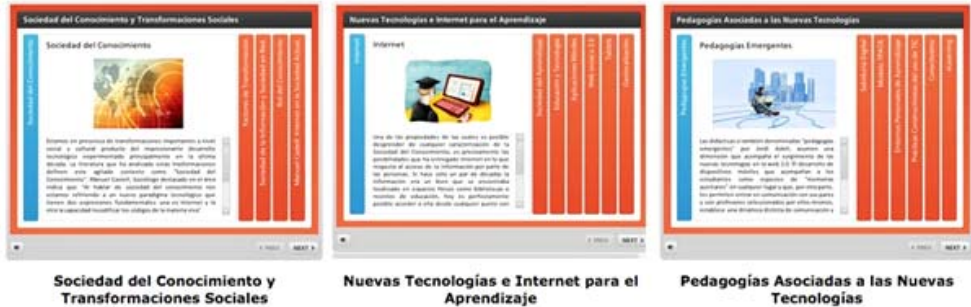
Sociedad del Conocimiento y Transformaciones Sociales

Sociedad del Conocimiento

Sociedad del Conocimiento

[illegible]

PREV NEXT

Nuevas Tecnologías e Internet para el Aprendizaje

Internet

Internet

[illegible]

PREV NEXT

Pedagogías Asociadas a las Nuevas Tecnologías

Pedagogías Emergentes

Pedagogías Emergentes

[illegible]

PREV NEXT

Sociedad del Conocimiento y Transformaciones Sociales

Nuevas Tecnologías e Internet para el Aprendizaje

Pedagogías Asociadas a las Nuevas Tecnologías